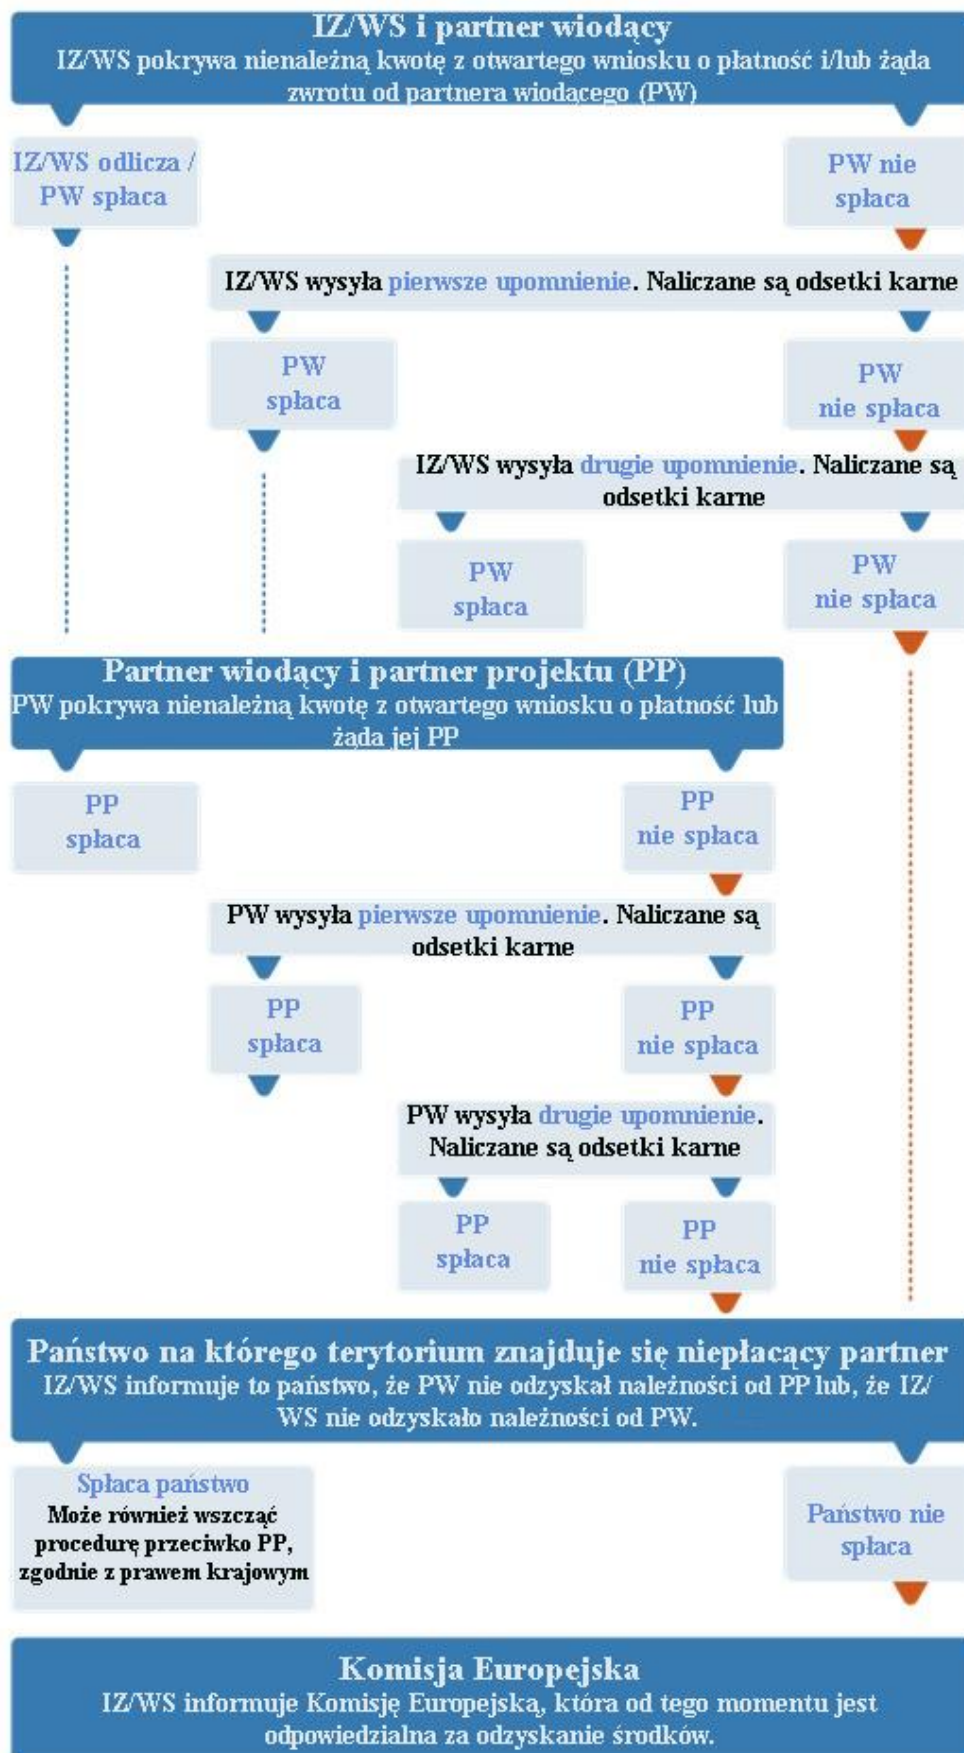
IZ/WS i partner wiodący
IZ/WS pokrywa nienależną kwotę z otwartego wniosku o płatność i/lub żąda zwrotu od partnera wiodącego (PW)

IZ/WS odlicza / PW spłaca

PW nie spłaca

IZ/WS wysyła pierwsze upomnienie. Naliczane są odsetki karne

PW spłaca

PW nie spłaca

IZ/WS wysyła drugie upomnienie. Naliczane są odsetki karne

PW spłaca

PW nie spłaca

Partner wiodący i partner projektu (PP)
PW pokrywa nienależną kwotę z otwartego wniosku o płatność lub żąda jej PP

PP spłaca

PP nie spłaca

PW wysyła pierwsze upomnienie. Naliczane są odsetki karne

PP spłaca

PP nie spłaca

PW wysyła drugie upomnienie. Naliczane są odsetki karne

PP spłaca

PP nie spłaca

Państwo na którego terytorium znajduje się niepłacący partner
IZ/WS informuje to państwo, że PW nie odzyskał należności od PP lub, że IZ/WS nie odzyskało należności od PW.

Spłaca państwo
Może również wszcząć procedurę przeciwko PP, zgodnie z prawem krajowym

Państwo nie spłaca

Komisja Europejska
IZ/WS informuje Komisję Europejską, która od tego momentu jest odpowiedzialna za odzyskanie środków.